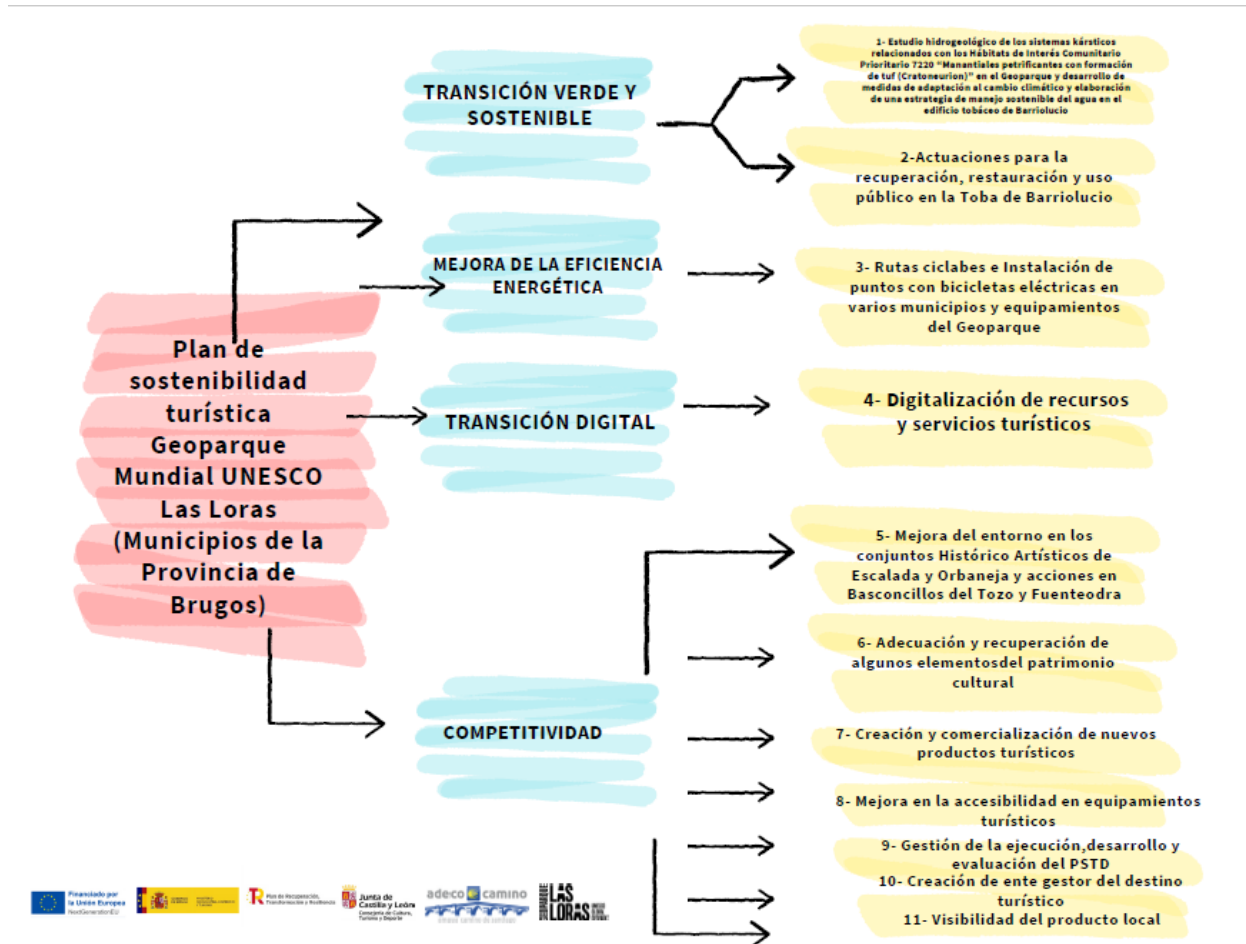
Plan de sostenibilidad turística Geoparque Mundial UNESCO Las Loras (Municipios de la Provincia de Brugos)

TRANSICIÓN VERDE Y SOSTENIBLE

1- Estudio hidrogeológico de los sistemas kársticos relacionados con los Hábitats de Interés Comunitario Prioritario 7220 "Manantiales petrificantes con formación de tuf (Cratoneurion)" en el Geoparque y desarrollo de medidas de adaptación al cambio climático y elaboración de una estrategia de manejo sostenible del agua en el edificio tobáceo de Barriolucio

2-Actuaciones para la recuperación, restauración y uso público en la Toba de Barriolucio

MEJORA DE LA EFICIENCIA ENERGÉTICA

3- Rutas ciclabes e Instalación de puntos con bicicletas eléctricas en varios municipios y equipamientos del Geoparque

TRANSICIÓN DIGITAL

4- Digitalización de recursos y servicios turísticos

COMPETITIVIDAD

5- Mejora del entorno en los conjuntos Histórico Artísticos de Escalada y Orbaneja y acciones en Basconcillos del Tozo y Fuenteodra

6- Adecuación y recuperación de algunos elementosdel patrimonio cultural

7- Creación y comercialización de nuevos productos turísticos

8- Mejora en la accesibilidad en equipamientos turísticos

9- Gestión de la ejecución,desarrollo y evaluación del PSTD

10- Creación de ente gestor del destino turístico

11- Visibilidad del producto local

Financiado por la Unión Europea NextGenerationEU

Plan de Recuperación, Transformación y Resiliencia

Junta de Castilla y León Consejería de Cultura, Turismo y Deporte

adeco camino

LAS LORAS